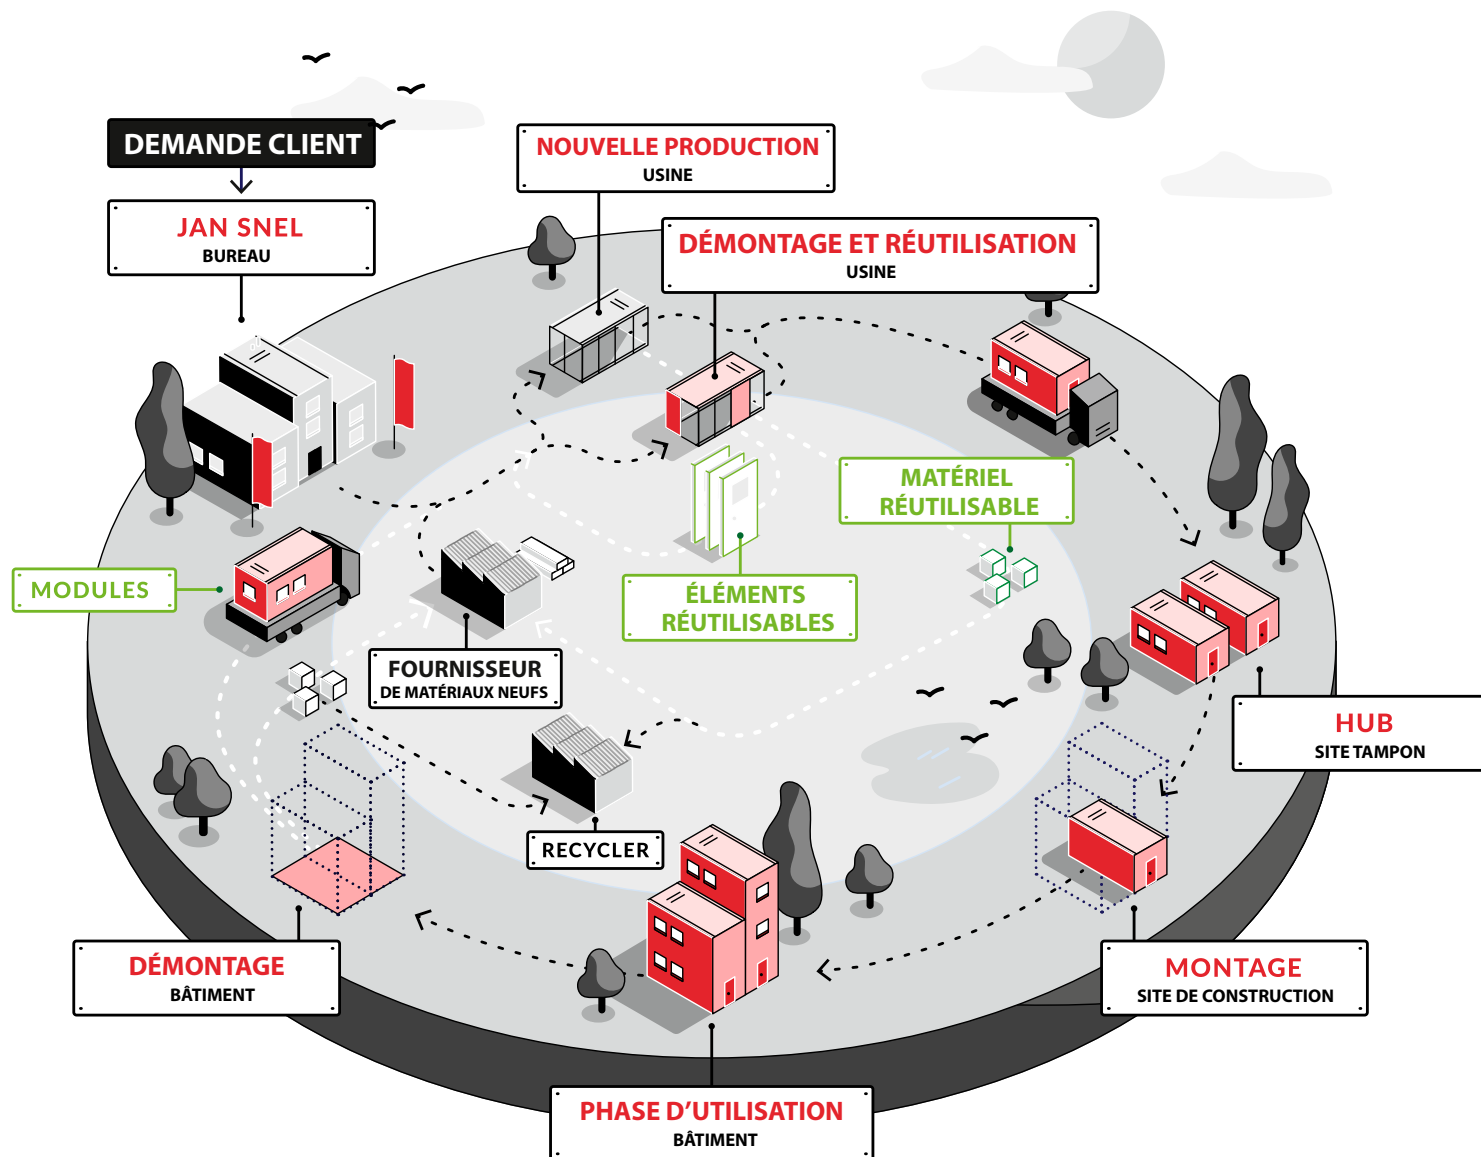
DEMANDE CLIENT

JAN SNEL
BUREAU

NOUVELLE PRODUCTION
USINE

DÉMONTAGE ET RÉUTILISATION
USINE

MATÉRIEL RÉUTILISABLE

MODULES

ÉLÉMENTS RÉUTILISABLES

FOURNISSEUR
DE MATÉRIAUX NEUFS

HUB
SITE TAMPON

RECYCLER

DÉMONTAGE
BÂTIMENT

MONTAGE
SITE DE CONSTRUCTION

PHASE D'UTILISATION
BÂTIMENT